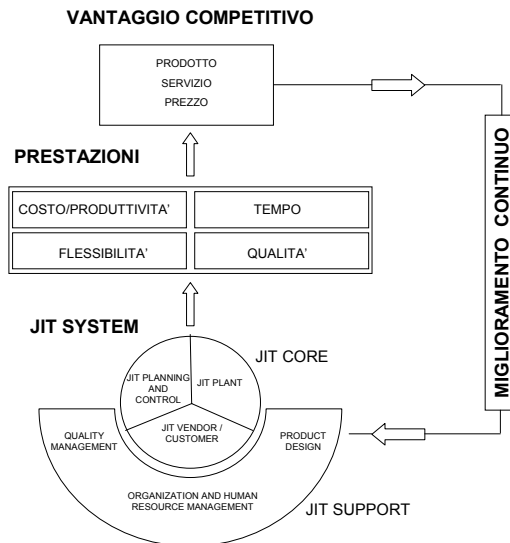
VANTAGGIO COMPETITIVO

PRODOTTO
SERVIZIO
PREZZO

MIGLIORAMENTO CONTINUO

PRESTAZIONI

| COSTO/PRODUTTIVITA' | TEMPO |
|---|---|
| FLESSIBILITA' | QUALITA' |

JIT SYSTEM

JIT CORE

JIT PLANNING AND CONTROL

JIT PLANT

JIT VENDOR / CUSTOMER

QUALITY MANAGEMENT

PRODUCT DESIGN

ORGANIZATION AND HUMAN RESOURCE MANAGEMENT

JIT SUPPORT